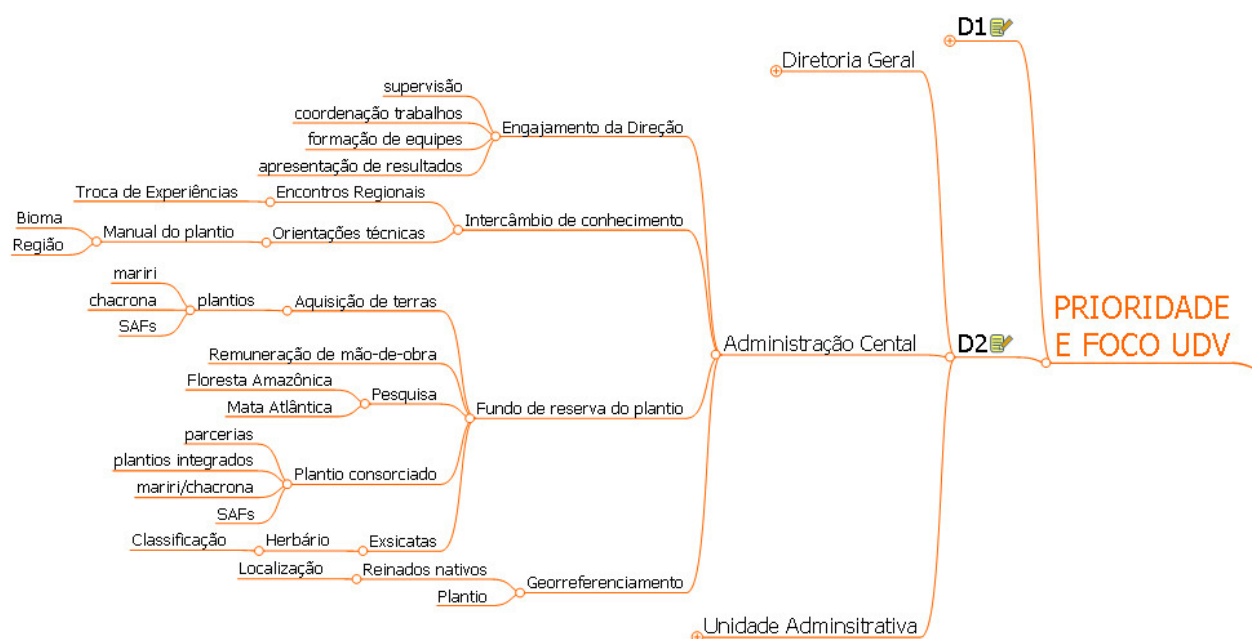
PRIORIDADE E FOCO UDV

D1

Diretoria Geral

D2

Administração Cental

Engajamento da Direção
supervisão
coordenação trabalhos
formação de equipes
apresentação de resultados

Intercâmbio de conhecimento
Encontros Regionais
Troca de Experiências
Orientações técnicas
Manual do plantio
Bioma
Região

Fundo de reserva do plantio
Aquisição de terras
plantios
mariri
chacrona
SAFs
Remuneração de mão-de-obra
Pesquisa
Floresta Amazônica
Mata Atlântica
Plantio consorciado
parcerias
plantios integrados
mariri/chacrona
SAFs
Exsicatas
Herbário
Classificação

Georreferenciamento
Reinados nativos
Localização
Plantio

Unidade Adminsitrativa